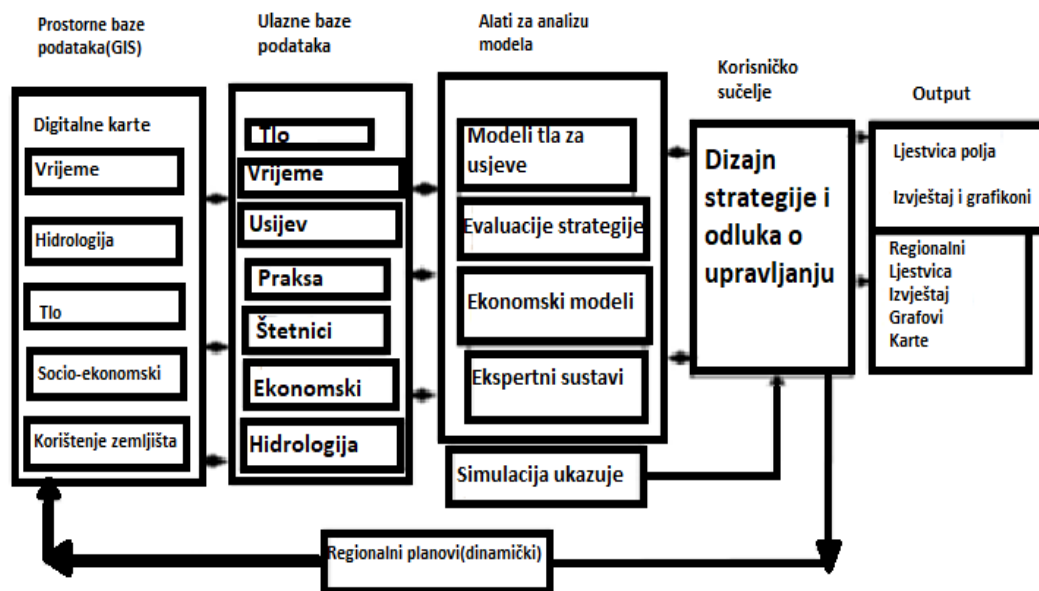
Prostorne baze podataka(GIS)

Ulazne baze podataka

Alati za analizu modela

Korisničko sučelje

Output

Digitalne karte

Vrijeme

Hidrologija

Tlo

Socio-ekonomski

Korištenje zemljišta

Tlo

Vrijeme

Usijev

Praksa

Štetnici

Ekonomski

Hidrologija

Modeli tla za usjeve

Evaluacije strategije

Ekonomski modeli

Ekspertni sustavi

Simulacija ukazuje

Dizajn strategije i odluka o upravljanju

Ljestvica polja

Izvještaj i grafikoni

Regionalni
Ljestvica
Izvještaj
Grafovi
Karte

Regionalni planovi(dinamički)